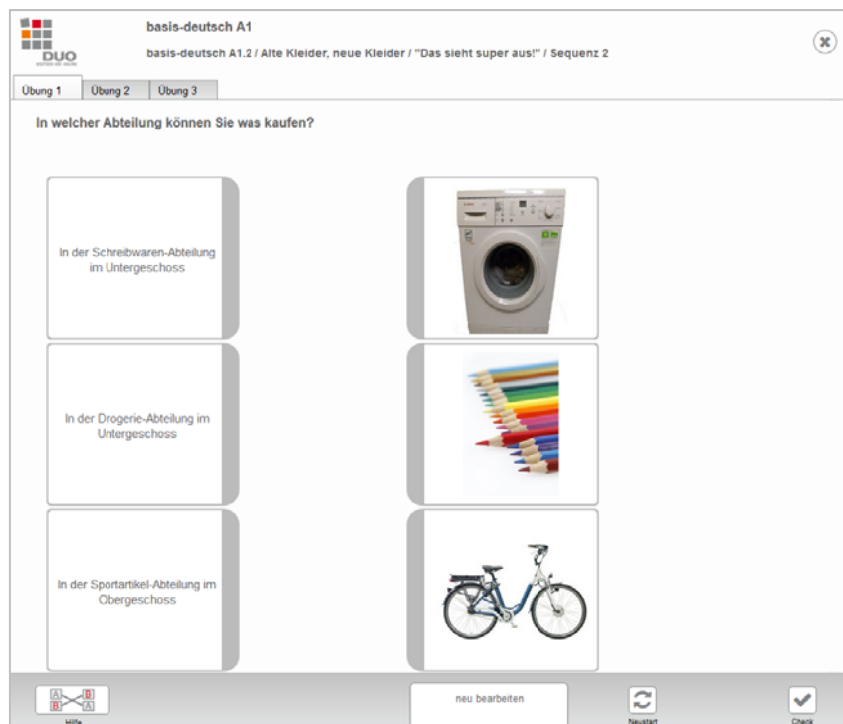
DUO

basis-deutsch A1

basis-deutsch A1.2 / Alte Kleider, neue Kleider / "Das sieht super aus!" / Sequenz 2

Übung 1 Übung 2 Übung 3

In welcher Abteilung können Sie was kaufen?

In der Schreibwaren-Abteilung im Untergeschoss

In der Drogerie-Abteilung im Untergeschoss

In der Sportartikel-Abteilung im Obergeschoss

A B B A

Hilfe

neu bearbeiten

Neustart

Check